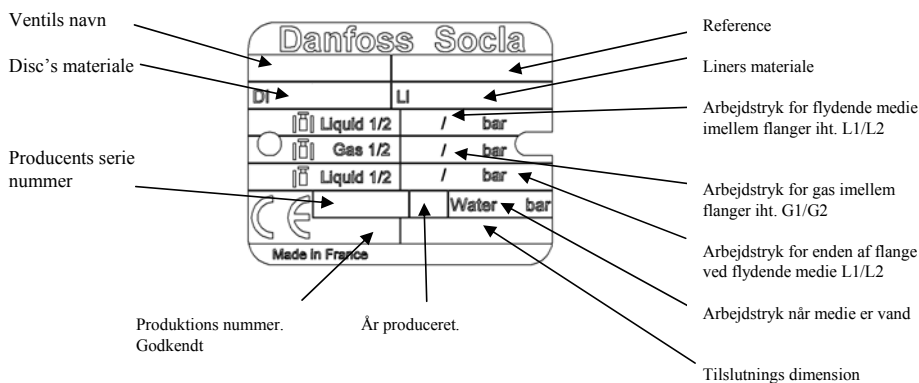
Ventils navn

Disc's materiale

Producents serie nummer

Danfoss Socla

DI

LI

Liquid 1/2 / bar

Gas 1/2 / bar

Liquid 1/2 / bar

CE

Water bar

Made in France

Reference

Liners materiale

Arbejdstryk for flydende medie imellem flanger iht. L1/L2

Arbejdstryk for gas imellem flanger iht. G1/G2

Arbejdstryk for enden af flange ved flydende medie L1/L2

Arbejdstryk når medie er vand

Tilslutnings dimension

Produktions nummer. Godkendt

År produceret.